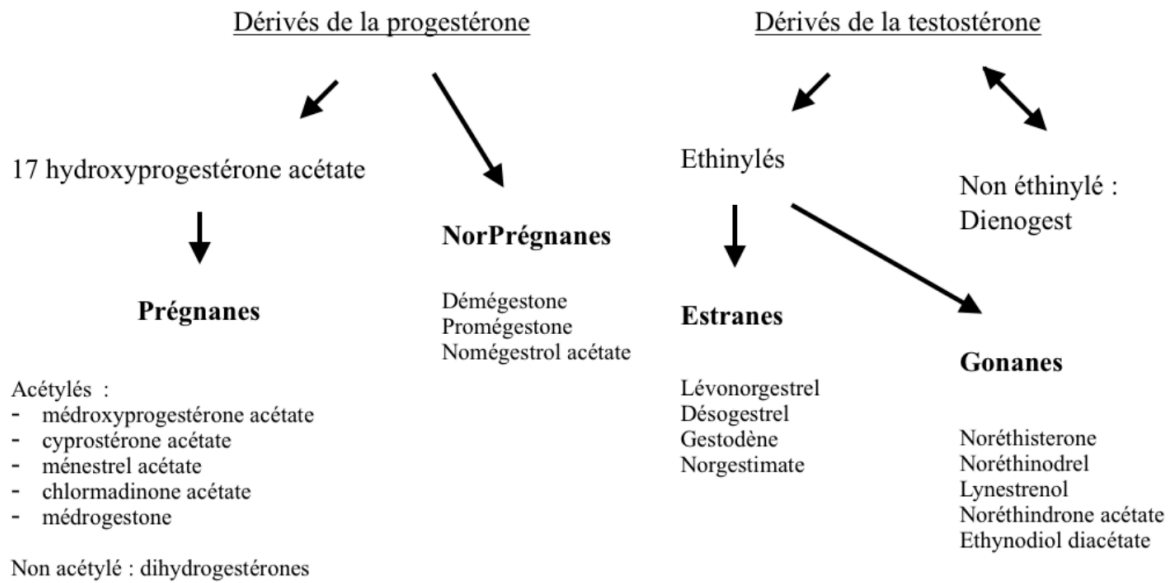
Dérivés de la progestérone

17 hydroxyprogestérone acétate

Prégnanes

Acétylés :
- médroxyprogestérone acétate
- cyprostérone acétate
- ménestrel acétate
- chlormadinone acétate
- médrogestone

Non acétylé : dihydrogestérones

NorPrégnanes

Démégestone
Promégestone
Nomégestrol acétate

Dérivés de la testostérone

Ethinylés

Estranes

Lévonorgestrel
Désogestrel
Gestodène
Norgestimate

Gonanes

Noréthisterone
Noréthinodrel
Lynestrenol
Noréthindrone acétate
Ethynodiol diacétate

Non éthinylé :
Dienogest